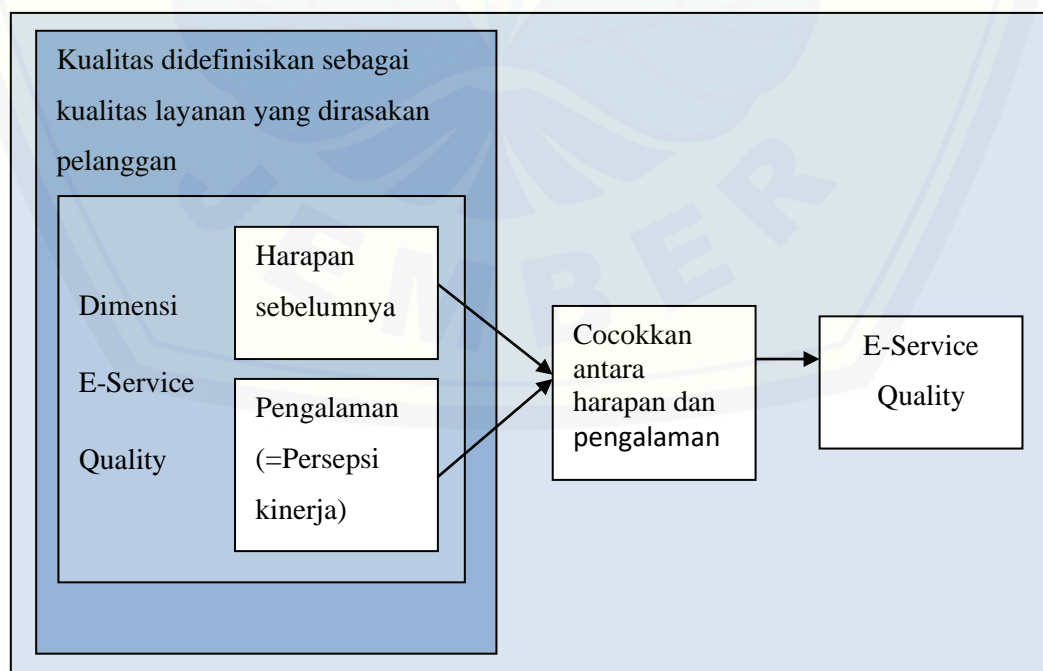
Kualitas didefinisikan sebagai kualitas layanan yang dirasakan pelanggan

Dimensi E-Service Quality

Harapan sebelumnya

Pengalaman (=Persepsi kinerja)

Cocokkan antara harapan dan pengalaman

E-Service Quality